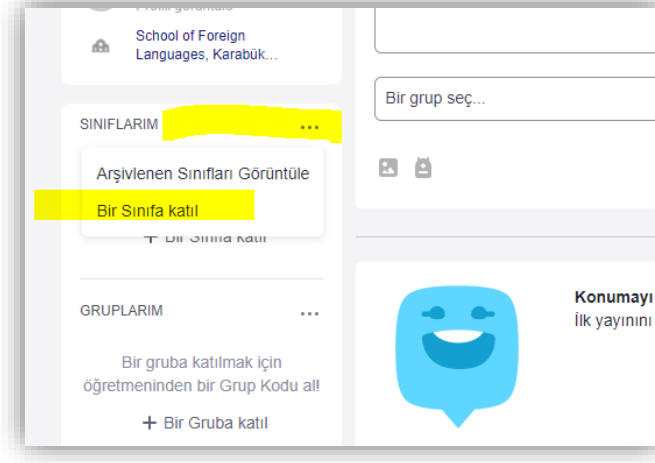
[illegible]

School of Foreign Languages, Karabük...

Bir grup seç...

SINIFLARIM ...

Arşivlenen Sınıfları Görüntüle

Bir Sınıfa katıl

+ Bir Sınıfa katıl

GRUPLARIM ...

Bir gruba katılmak için öğretmeninden bir Grup Kodu al!

+ Bir Gruba katıl

Konumayı

İlk yayınını